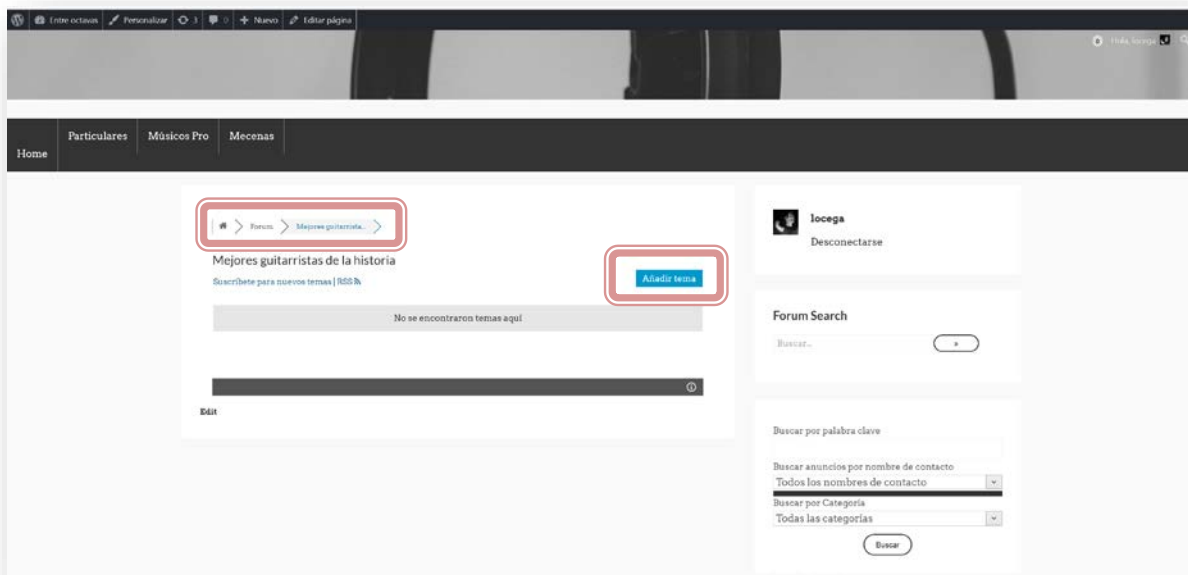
Entre octavas Personalizar 3 0 Nuevo Editar página

Hola, locega

Home Particulares Músicos Pro Mecenas

Forum Mejores guitarrista...

Mejores guitarristas de la historia

Suscríbete para nuevos temas | RSS

Añadir tema

No se encontraron temas aquí

Edit

locega

Desconectarse

Forum Search

Buscar...

»

Buscar por palabra clave

Buscar anuncios por nombre de contacto

Todos los nombres de contacto

Buscar por Categoría

Todas las categorías

Buscar